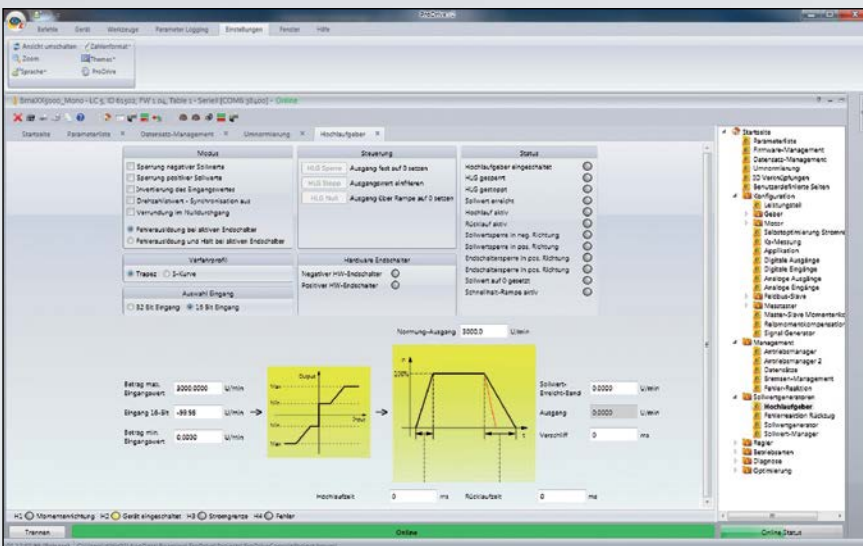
ProDrive

Befehle Gerät Werkzeuge Parameter Logging Einstellungen Fenster Hilfe

Ansicht umschalten Zahlenformat
Zoom Themes
Sprache ProDrive

SmaXX5000_Mono - LC 5, ID 61502, FW 1.04, Table 1 - Seriell [COM6 38400] - Online

Startseite Parameterliste Datensatz-Management Umnormierung Hochlaufgeber

Modus
Sperrung negativer Sollwerte
Sperrung positiver Sollwerte
Invertierung des Eingangswertes
Drehzahlistwert - Synchronisation aus
Verrundung im Nulldurchgang
Fehlerauslösung bei aktiven Endschalter
Fehlerauslösung und Halt bei aktiven Endschalter

Verfahrprofil
Trapez S-Kurve

Auswahl Eingang
32 Bit Eingang 16 Bit Eingang

Steuerung
HLG Sperre Ausgang fest auf 0 setzen
HLG Stopp Ausgangswert einfrieren
HLG Null Ausgang über Rampe auf 0 setzen

Hardware Endschalter
Negativer HW-Endschalter
Positiver HW-Endschalter

Status
Hochlaufgeber eingeschaltet
HLG gesperrt
HLG gestoppt
Sollwert erreicht
Hochlauf aktiv
Rücklauf aktiv
Sollwertsperre in neg. Richtung
Sollwertsperre in pos. Richtung
Endschaltersperre in pos. Richtung
Endschaltersperre in pos. Richtung
Sollwert auf 0 gesetzt
Schnellhalt-Rampe aktiv

Normung-Ausgang 3000.0 U/min

Betrag max. Eingangswert 3000.0000 U/min
Eingang 16-Bit -99.56 U/min
Betrag min. Eingangswert 0.0030 U/min

Output
Pout

100%

Sollwert-Erreicht-Band 0.0000 U/min
Ausgang 0.0000 U/min
Verschliff 0 ms

Hochlaufzeit 0 ms Rücklaufzeit 0 ms

H1 Momentenrichtung H2 Gerät eingeschaltet H3 Stromgrenze H4 Fehler

Trennen Online Online Status

Startseite
Parameterliste
Firmware-Management
Datensatz-Management
Umnormierung
3D Verknüpfungen
Benutzerdefinierte Seiten
Konfiguration
Leistungsteil
Geber
Motor
Selbstoptimierung Stromre
Rs-Messung
Applikation
Digitale Ausgänge
Digitale Eingänge
Analoge Ausgänge
Analoge Eingänge
Feldbus-Slave
Messtaster
Master-Slave Momentenk
Reibmomentkompensation
Signal Generator
Management
Antriebsmanager
Antriebsmanager 2
Datensätze
Bremsen-Management
Fehler-Reaktion
Sollwertgeneratoren
Hochlaufgeber
Fehlerreaktion Rücklaug
Sollwertgenerator
Sollwert-Manager
Regler
Betriebsarten
Diagnose
Optimierung